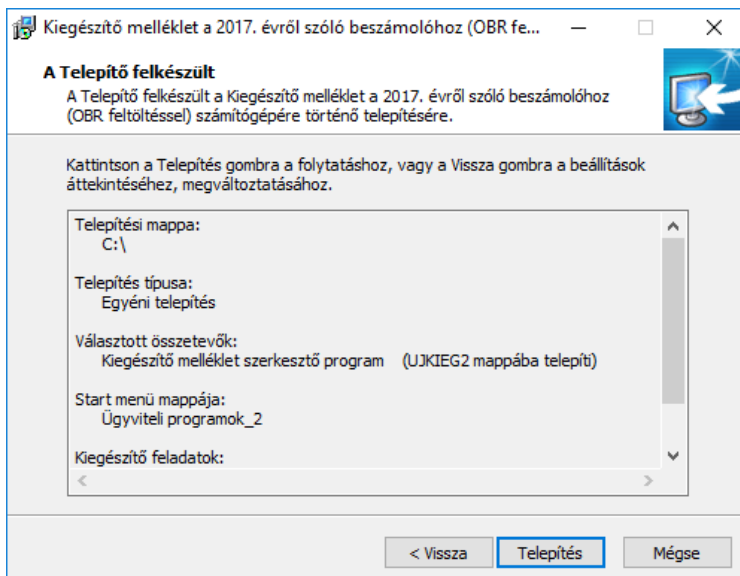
Kiegészítő melléklet a 2017. évről szóló beszámolóhoz (OBR fe...

A Telepítő felkészült
A Telepítő felkészült a Kiegészítő melléklet a 2017. évről szóló beszámolóhoz (OBR feltöltéssel) számítógépére történő telepítésére.

Kattintson a Telepítés gombra a folytatáshoz, vagy a Vissza gombra a beállítások áttekintéséhez, megváltoztatásához.

Telepítési mappa:
C:\

Telepítés típusa:
Egyéni telepítés

Választott összetevők:
Kiegészítő melléklet szerkesztő program (UJKIEG2 mappába telepíti)

Start menü mappája:
Ügyviteli programok_2

Kiegészítő feladatok:

< Vissza | Telepítés | Mégse